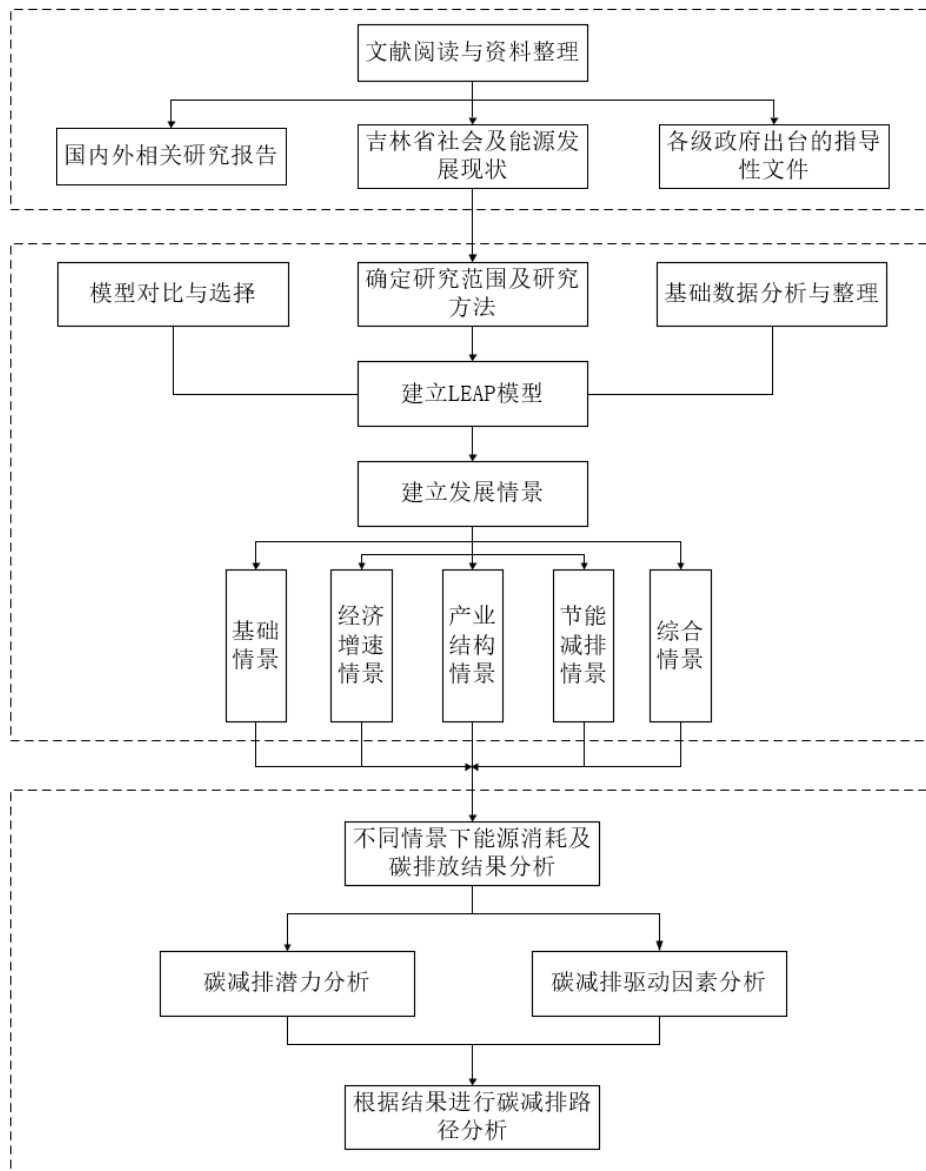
文献阅读与资料整理

国内外相关研究报告

吉林省社会及能源发展现状

各级政府出台的指导性文件

模型对比与选择

确定研究范围及研究方法

基础数据分析与整理

建立LEAP模型

建立发展情景

基础情景

经济增速情景

产业结构情景

节能减排情景

综合情景

不同情景下能源消耗及碳排放结果分析

碳减排潜力分析

碳减排驱动因素分析

根据结果进行碳减排路径分析